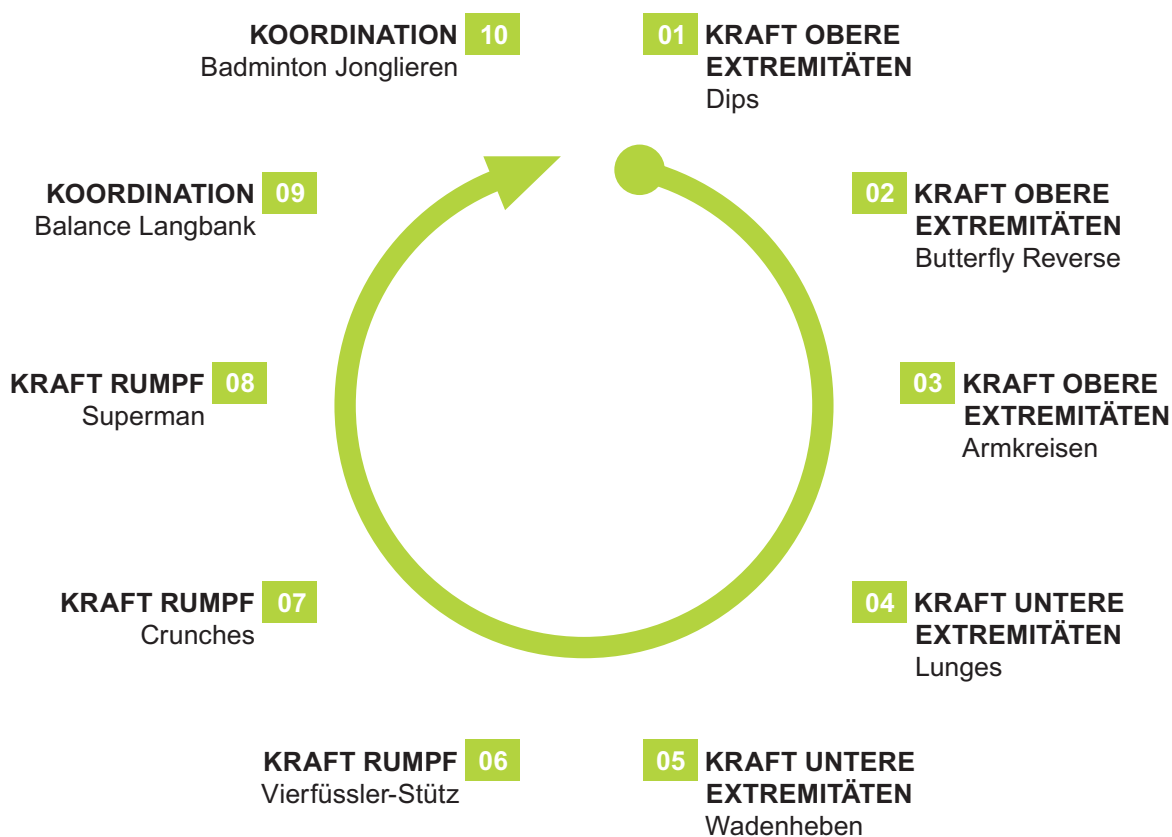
KOORDINATION 10
Badminton Jonglieren

01 KRAFT OBERE EXTREMITÄTEN
Dips

KOORDINATION 09
Balance Langbank

02 KRAFT OBERE EXTREMITÄTEN
Butterfly Reverse

KRAFT RUMPF 08
Superman

03 KRAFT OBERE EXTREMITÄTEN
Armkreisen

KRAFT RUMPF 07
Crunches

04 KRAFT UNTERE EXTREMITÄTEN
Lunges

KRAFT RUMPF 06
Vierfüssler-Stütz

05 KRAFT UNTERE EXTREMITÄTEN
Wadenheben